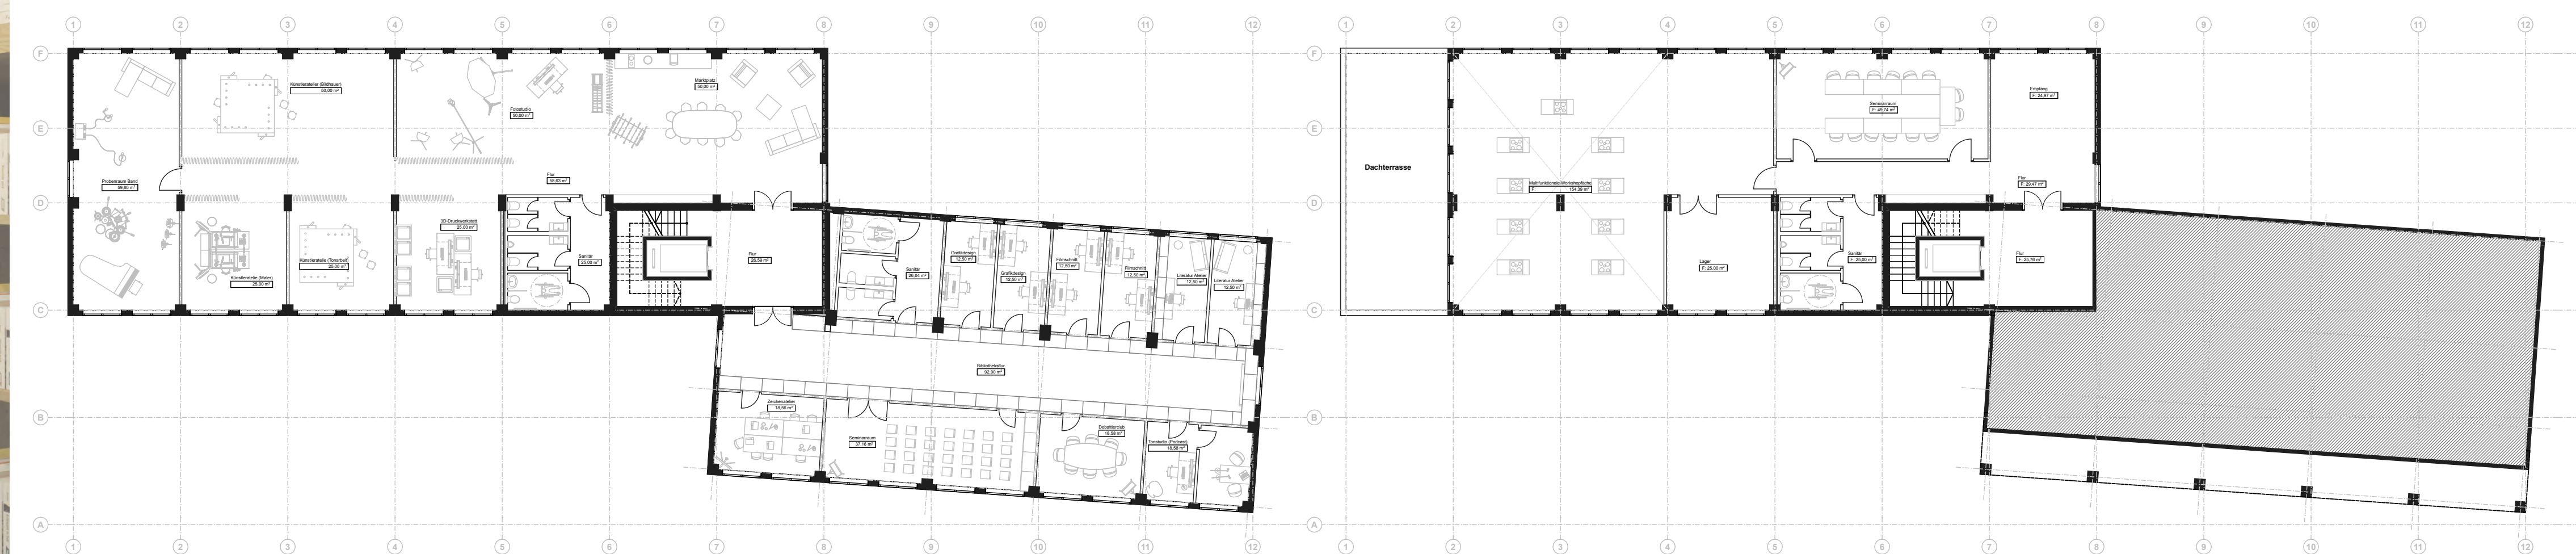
1 2 3 4 5 6 7 8 9 10 11 12

F
E
D
C
B
A

Künstleratelier (Bildhauer)
50,00 m²

Marktplatz
50,00 m²

Fotostudio
50,00 m²

Proberaum Band
59,80 m²

Flur
58,83 m²

3D-Druckwerkstatt
25,00 m²

Künstleratelier (Maler)
25,00 m²

Künstleratelier (Tonarbeit)
25,00 m²

Sanitär
25,00 m²

Flur
25,59 m²

Sanitär
25,54 m²

Grafikdesign
12,50 m²

Grafikdesign
12,50 m²

Filmschnitt
12,50 m²

Filmschnitt
12,50 m²

Literatur Atelier
12,50 m²

Literatur Atelier
12,50 m²

Bibliotheksflur
92,90 m²

Zeichenatelier
18,56 m²

Seminarraum
37,16 m²

Debattierclub
18,58 m²

Tonstudio (Podcast)
18,58 m²

1 2 3 4 5 6 7 8 9 10 11 12

F
E
D
C
B
A

Dachterrasse

Seminarraum
F: 49,74 m²

Empfang
F: 24,97 m²

Multifunktionale Workshopfläche
F: 104,00 m²

Flur
F: 25,47 m²

Lager
F: 25,00 m²

Sanitär
F: 25,00 m²

Flur
F: 25,76 m²